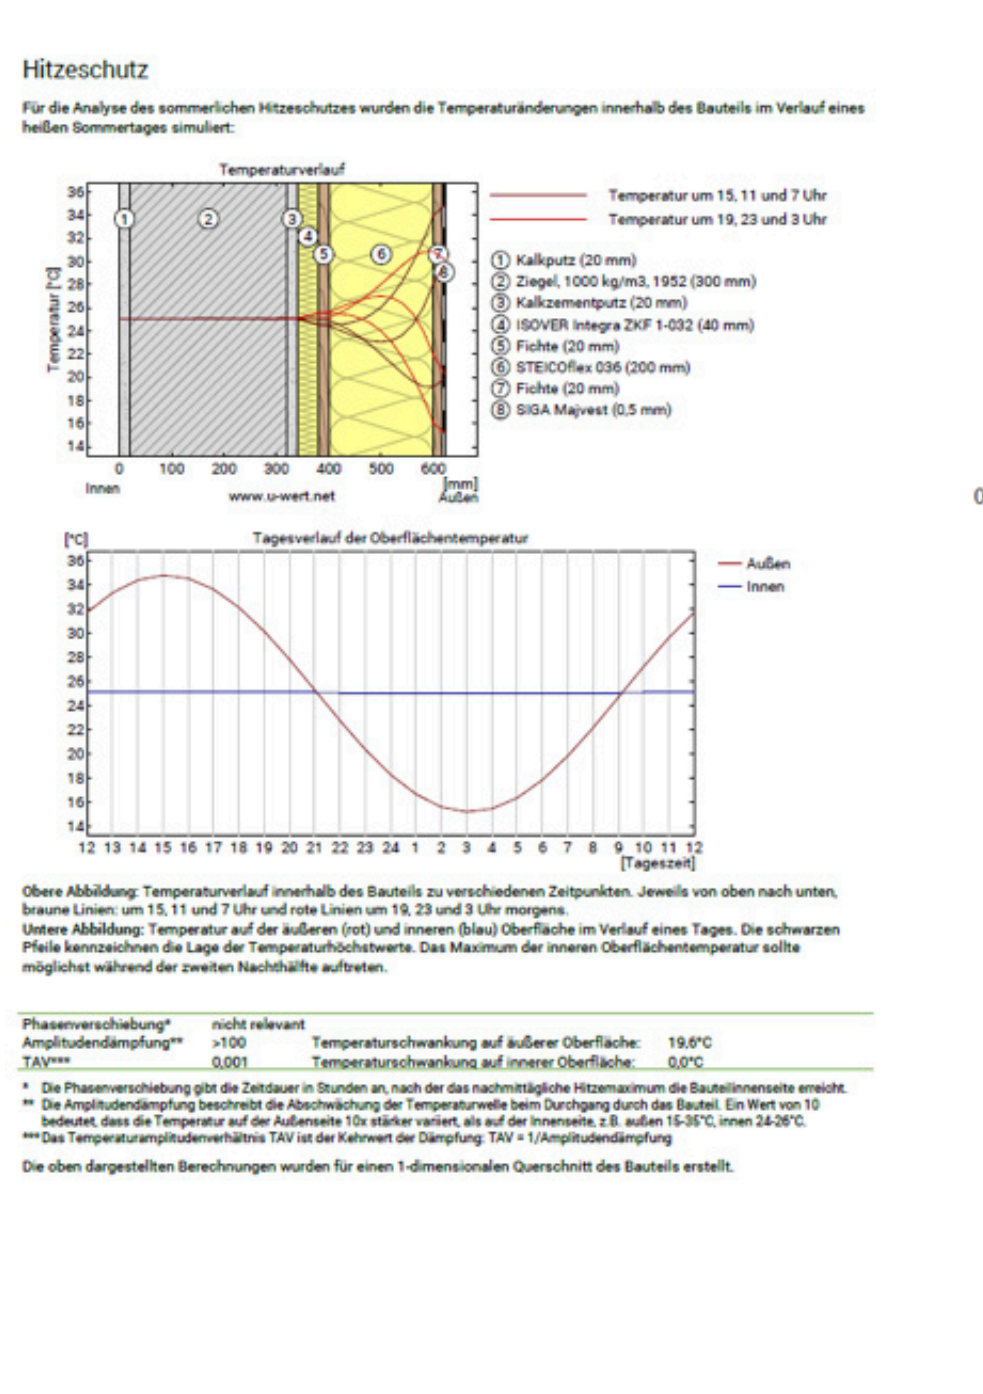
Hitzeschutz

Für die Analyse des sommerlichen Hitzeschutzes wurden die Temperaturänderungen innerhalb des Bauteils im Verlauf eines heißen Sommertages simuliert:

Temperaturverlauf

Temperatur [°C]

36
34
32
30
28
26
24
22
20
18
16
14

① ② ③ ④ ⑤ ⑥ ⑦ ⑧

0 100 200 300 400 500 600 [mm]

Innen

www.u-wert.net

Außen

Temperatur um 15, 11 und 7 Uhr
Temperatur um 19, 23 und 3 Uhr

① Kalkputz (20 mm)
② Ziegel, 1000 kg/m3, 1952 (300 mm)
③ Kalkzementputz (20 mm)
④ ISOVER Integra ZKF 1-032 (40 mm)
⑤ Fichte (20 mm)
⑥ STEICOflex 036 (200 mm)
⑦ Fichte (20 mm)
⑧ SIGA Majvest (0,5 mm)

0

[°C]

Tagesverlauf der Oberflächentemperatur

36
34
32
30
28
26
24
22
20
18
16
14

12 13 14 15 16 17 18 19 20 21 22 23 24 1 2 3 4 5 6 7 8 9 10 11 12
[Tageszeit]

Außen
Innen

Obere Abbildung: Temperaturverlauf innerhalb des Bauteils zu verschiedenen Zeitpunkten. Jeweils von oben nach unten, braune Linien: um 15, 11 und 7 Uhr und rote Linien um 19, 23 und 3 Uhr morgens.
Untere Abbildung: Temperatur auf der äußeren (rot) und inneren (blau) Oberfläche im Verlauf eines Tages. Die schwarzen Pfeile kennzeichnen die Lage der Temperaturhöchstwerte. Das Maximum der inneren Oberflächentemperatur sollte möglichst während der zweiten Nachthälfte auftreten.

| Phasenverschiebung* | nicht relevant | | |
|---|---|---|---|
| Amplitudendämpfung** | >100 | Temperaturschwankung auf äußerer Oberfläche: | 19,6°C |
| TAV*** | 0,001 | Temperaturschwankung auf innerer Oberfläche: | 0,0°C |

* Die Phasenverschiebung gibt die Zeitdauer in Stunden an, nach der das nachmittägliche Hitzemaximum die Bauteilinnenseite erreicht.
** Die Amplitudendämpfung beschreibt die Abschwächung der Temperaturwelle beim Durchgang durch das Bauteil. Ein Wert von 10 bedeutet, dass die Temperatur auf der Außenseite 10x stärker variiert, als auf der Innenseite, z.B. außen 15-35°C, innen 24-26°C.
*** Das Temperaturamplitudenverhältnis TAV ist der Kehrwert der Dämpfung: TAV = 1/Amplitudendämpfung

Die oben dargestellten Berechnungen wurden für einen 1-dimensionalen Querschnitt des Bauteils erstellt.